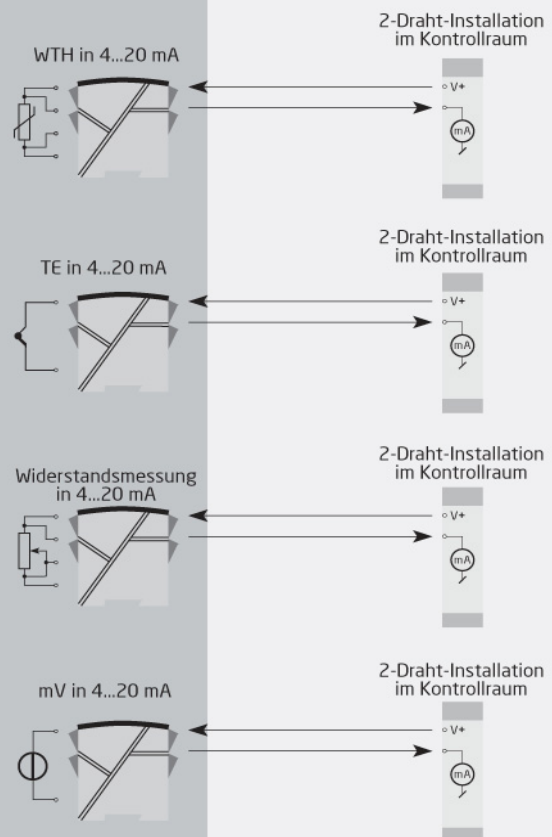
WTH in 4...20 mA

2-Draht-Installation im Kontrollraum

V+

mA

TE in 4...20 mA

2-Draht-Installation im Kontrollraum

V+

mA

Widerstandsmessung in 4...20 mA

2-Draht-Installation im Kontrollraum

V+

mA

mV in 4...20 mA

2-Draht-Installation im Kontrollraum

V+

mA